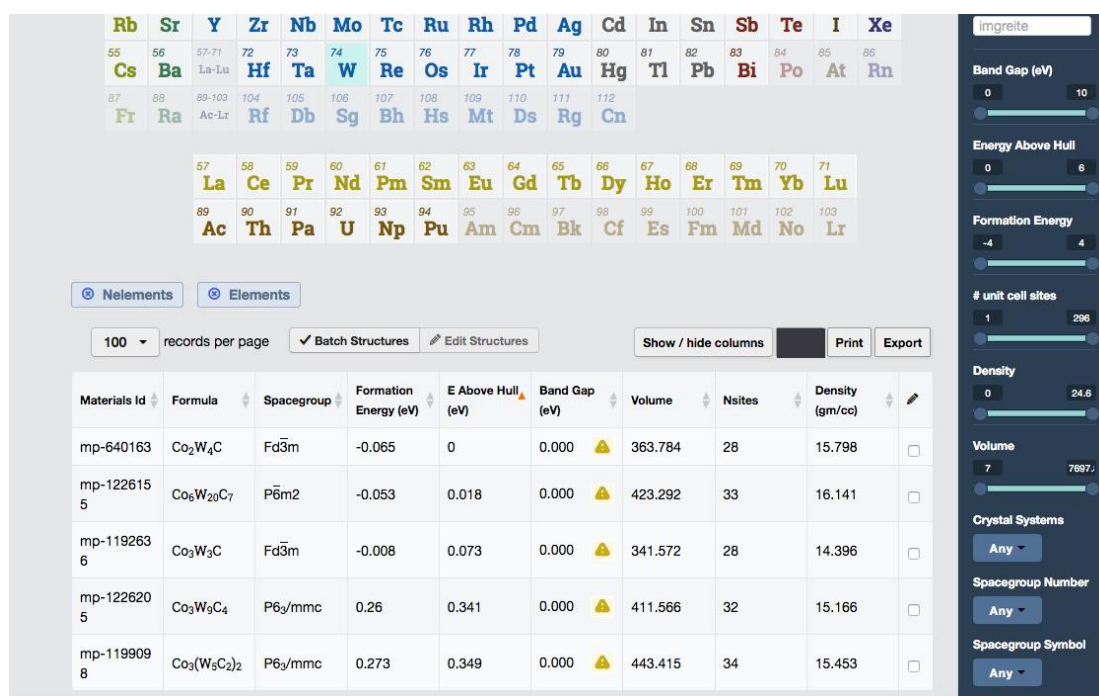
Rb Sr Y Zr Nb Mo Tc Ru Rh Pd Ag Cd In Sn Sb Te I Xe

55 Cs 56 Ba 57-71 La-Lu 72 Hf 73 Ta 74 W 75 Re 76 Os 77 Ir 78 Pt 79 Au 80 Hg 81 Tl 82 Pb 83 Bi 84 Po 85 At 86 Rn

87 Fr 88 Ra 89-103 Ac-Lr 104 Rf 105 Db 106 Sg 107 Bh 108 Hs 109 Mt 110 Ds 111 Rg 112 Cn

57 La 58 Ce 59 Pr 60 Nd 61 Pm 62 Sm 63 Eu 64 Gd 65 Tb 66 Dy 67 Ho 68 Er 69 Tm 70 Yb 71 Lu

89 Ac 90 Th 91 Pa 92 U 93 Np 94 Pu 95 Am 96 Cm 97 Bk 98 Cf 99 Es 100 Fm 101 Md 102 No 103 Lr

⊗ Nelements ⊗ Elements

100 ▾ records per page ✓ Batch Structures ✎ Edit Structures Show / hide columns Print Export

| Materials Id | Formula | Spacegroup | Formation Energy (eV) | E Above Hull (eV) | Band Gap (eV) | | Volume | Nsites | Density (gm/cc) | ✎ |
|---|---|---|---|---|---|---|---|---|---|---|
| mp-640163 | $Co_2W_4C$ | Fd$\bar{3}$m | -0.065 | 0 | 0.000 | ⚠ | 363.784 | 28 | 15.798 | ☐ |
| mp-1226155 | $Co_6W_{20}C_7$ | P$\bar{6}$m2 | -0.053 | 0.018 | 0.000 | ⚠ | 423.292 | 33 | 16.141 | ☐ |
| mp-1192636 | $Co_3W_3C$ | Fd$\bar{3}$m | -0.008 | 0.073 | 0.000 | ⚠ | 341.572 | 28 | 14.396 | ☐ |
| mp-1226205 | $Co_3W_9C_4$ | P$6_3$/mmc | 0.26 | 0.341 | 0.000 | ⚠ | 411.566 | 32 | 15.166 | ☐ |
| mp-1199098 | $Co_3(W_5C_2)_2$ | P$6_3$/mmc | 0.273 | 0.349 | 0.000 | ⚠ | 443.415 | 34 | 15.453 | ☐ |

imgreite

Band Gap (eV)
0 10

Energy Above Hull
0 6

Formation Energy
-4 4

# unit cell sites
1 296

Density
0 24.6

Volume
7 7697.

Crystal Systems
Any ▾

Spacegroup Number
Any ▾

Spacegroup Symbol
Any ▾